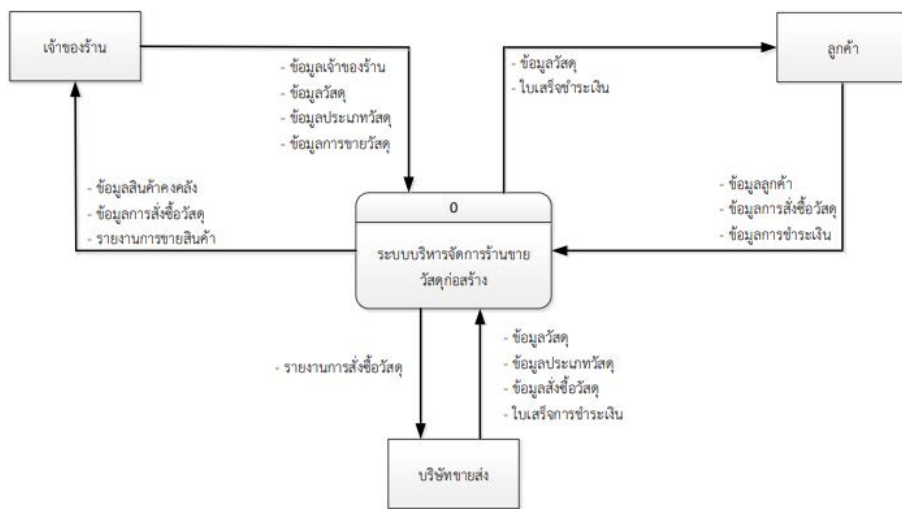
เจ้าของร้าน

- ข้อมูลเจ้าของร้าน
- ข้อมูลวัสดุ
- ข้อมูลประเภทวัสดุ
- ข้อมูลการขายวัสดุ

- ข้อมูลวัสดุ
- ใบเสร็จชำระเงิน

ลูกค้า

- ข้อมูลสินค้าคงคลัง
- ข้อมูลการสั่งซื้อวัสดุ
- รายงานการขายสินค้า

0

ระบบบริหารจัดการร้านขายวัสดุก่อสร้าง

- ข้อมูลลูกค้า
- ข้อมูลการสั่งซื้อวัสดุ
- ข้อมูลการชำระเงิน

- รายงานการสั่งซื้อวัสดุ

- ข้อมูลวัสดุ
- ข้อมูลประเภทวัสดุ
- ข้อมูลสั่งซื้อวัสดุ
- ใบเสร็จการชำระเงิน

บริษัทขายส่ง